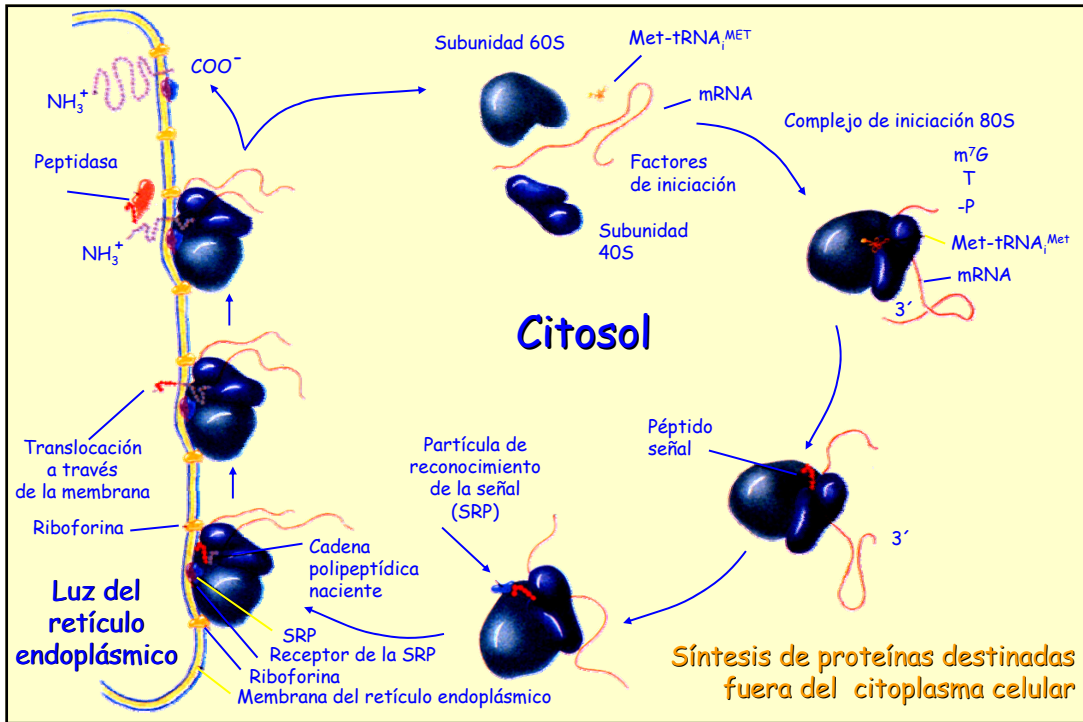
$NH_3^+$

$COO^-$

Subunidad 60S

Met-tRNA$_i^{MET}$

mRNA

Complejo de iniciación 80S

Peptidasa

Factores de iniciación

m$^7$G
T
-P

$NH_3^+$

Subunidad 40S

Met-tRNA$_i^{Met}$

mRNA

3´

Citosol

Translocación a través de la membrana

Partícula de reconocimiento de la señal (SRP)

Péptido señal

Riboforina

Cadena polipeptídica naciente

3´

Luz del retículo endoplásmico

SRP
Receptor de la SRP
Riboforina
Membrana del retículo endoplásmico

Síntesis de proteínas destinadas fuera del citoplasma celular